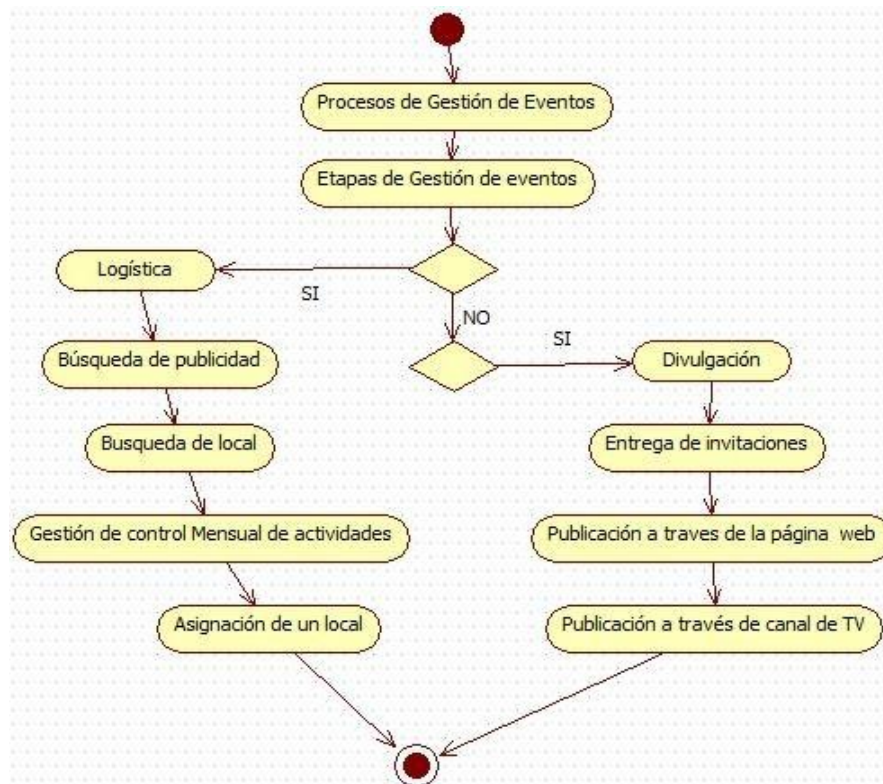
Procesos de Gestión de Eventos

Etapas de Gestión de eventos

Logística

SI

NO

SI

Divulgación

Búsqueda de publicidad

Busqueda de local

Entrega de invitaciones

Gestión de control Mensual de actividades

Publicación a traves de la página web

Asignación de un local

Publicación a través de canal de TV